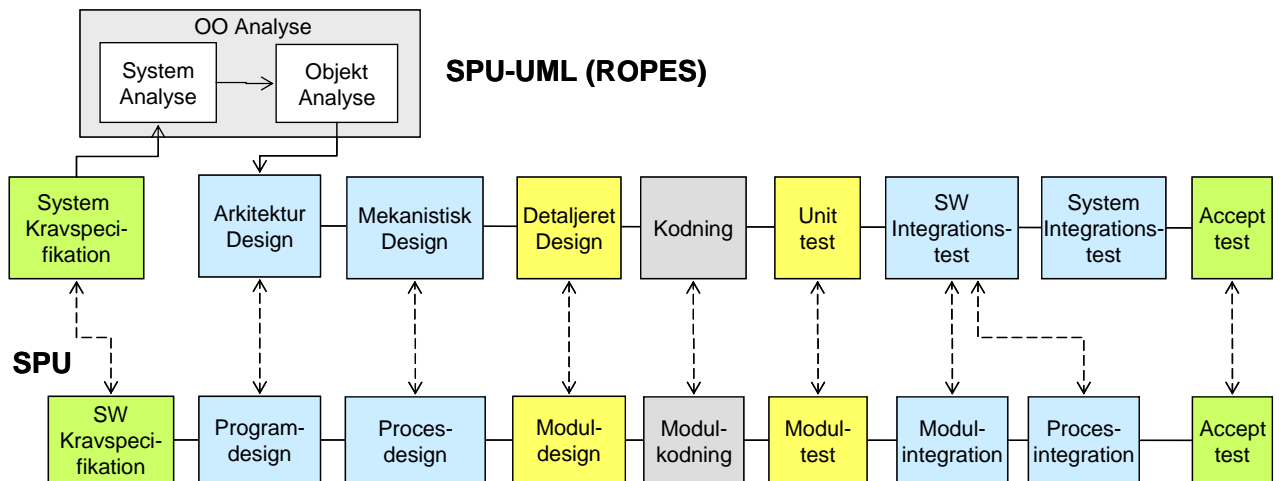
OO Analyse

System Analyse

Objekt Analyse

SPU-UML (ROPES)

System Kravspecifikation

Arkitektur Design

Mekanistisk Design

Detaljeret Design

Kodning

Unit test

SW Integrationstest

System Integrationstest

Accept test

SPU

SW Kravspecifikation

Programdesign

Procesdesign

Moduldesign

Modulkodning

Modultest

Modulintegration

Procesintegration

Accept test